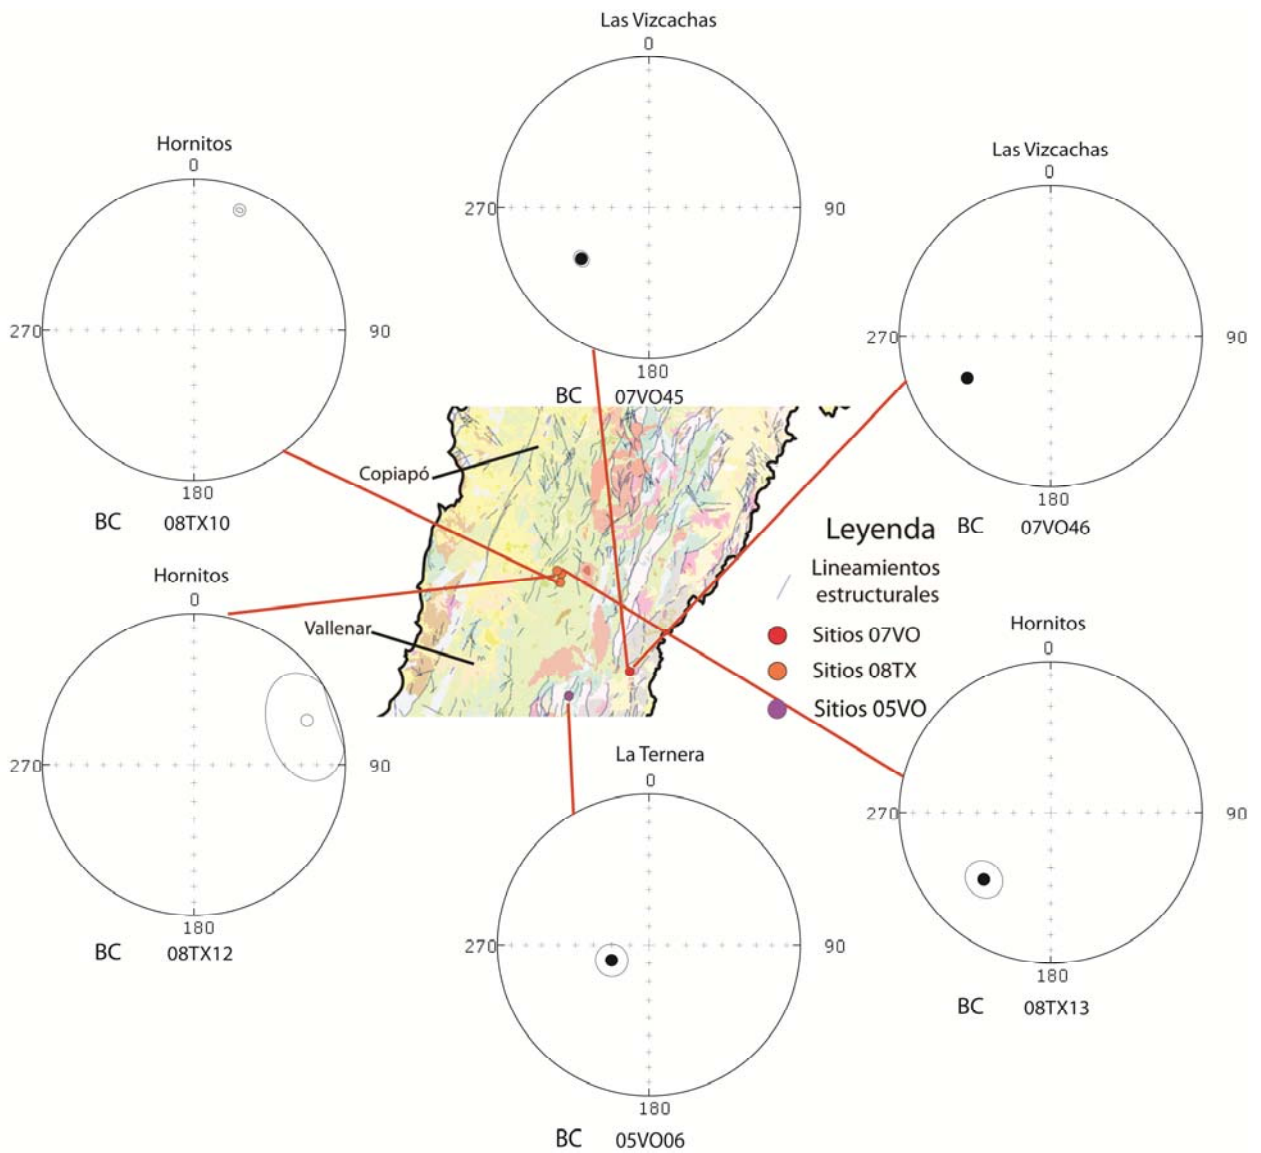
Las Vizcachas
0
270
90
180
BC 07VO45

Hornitos
0
270
90
180
BC 08TX10

Las Vizcachas
0
270
90
180
BC 07VO46

Copiapó

Leyenda
Lineamientos estructurales
Sitios 07VO
Sitios 08TX
Sitios 05VO

Hornitos
0
270
90
180
BC 08TX12

Vallenar

Hornitos
0
270
90
180
BC 08TX13

La Ternera
0
270
90
180
BC 05VO06